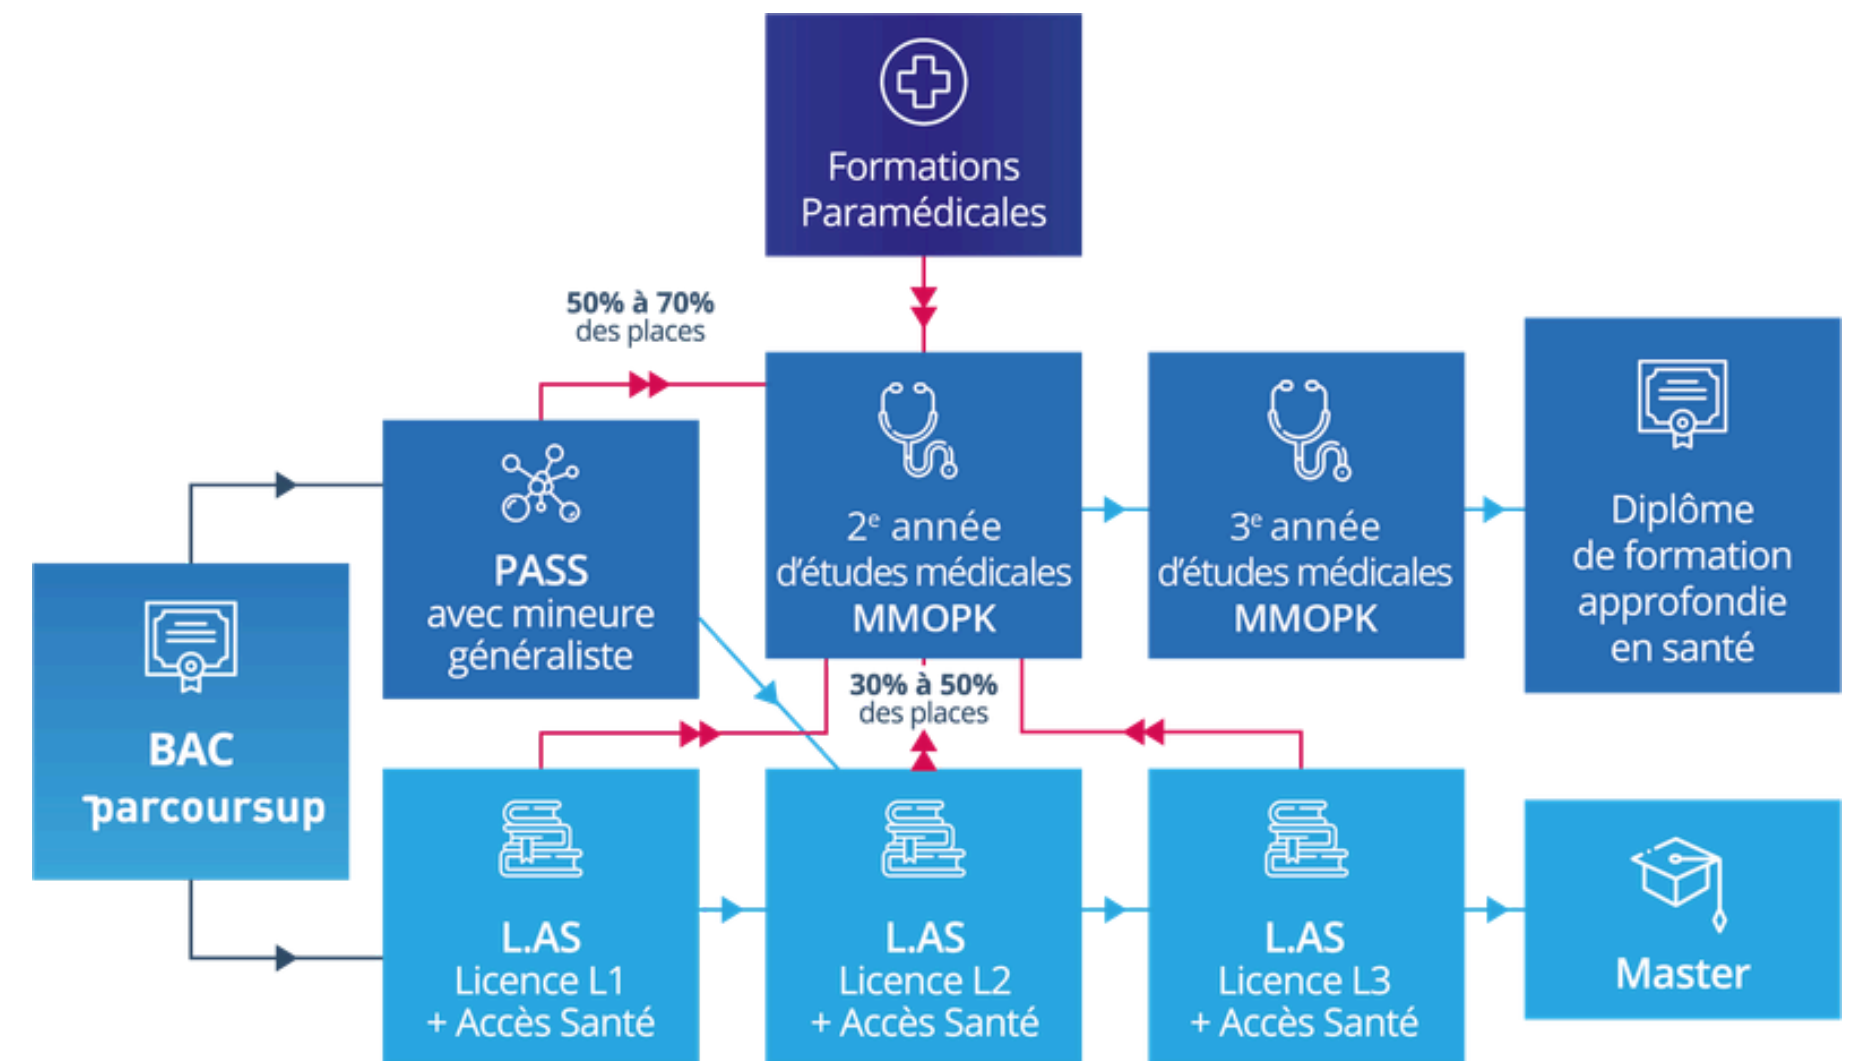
Formations Paramédicales

50% à 70% des places

PASS avec mineure généraliste

$2^e$ année d'études médicales MMOPK

$3^e$ année d'études médicales MMOPK

Diplôme de formation approfondie en santé

BAC parcoursup

30% à 50% des places

L.AS Licence L1 + Accès Santé

L.AS Licence L2 + Accès Santé

L.AS Licence L3 + Accès Santé

Master